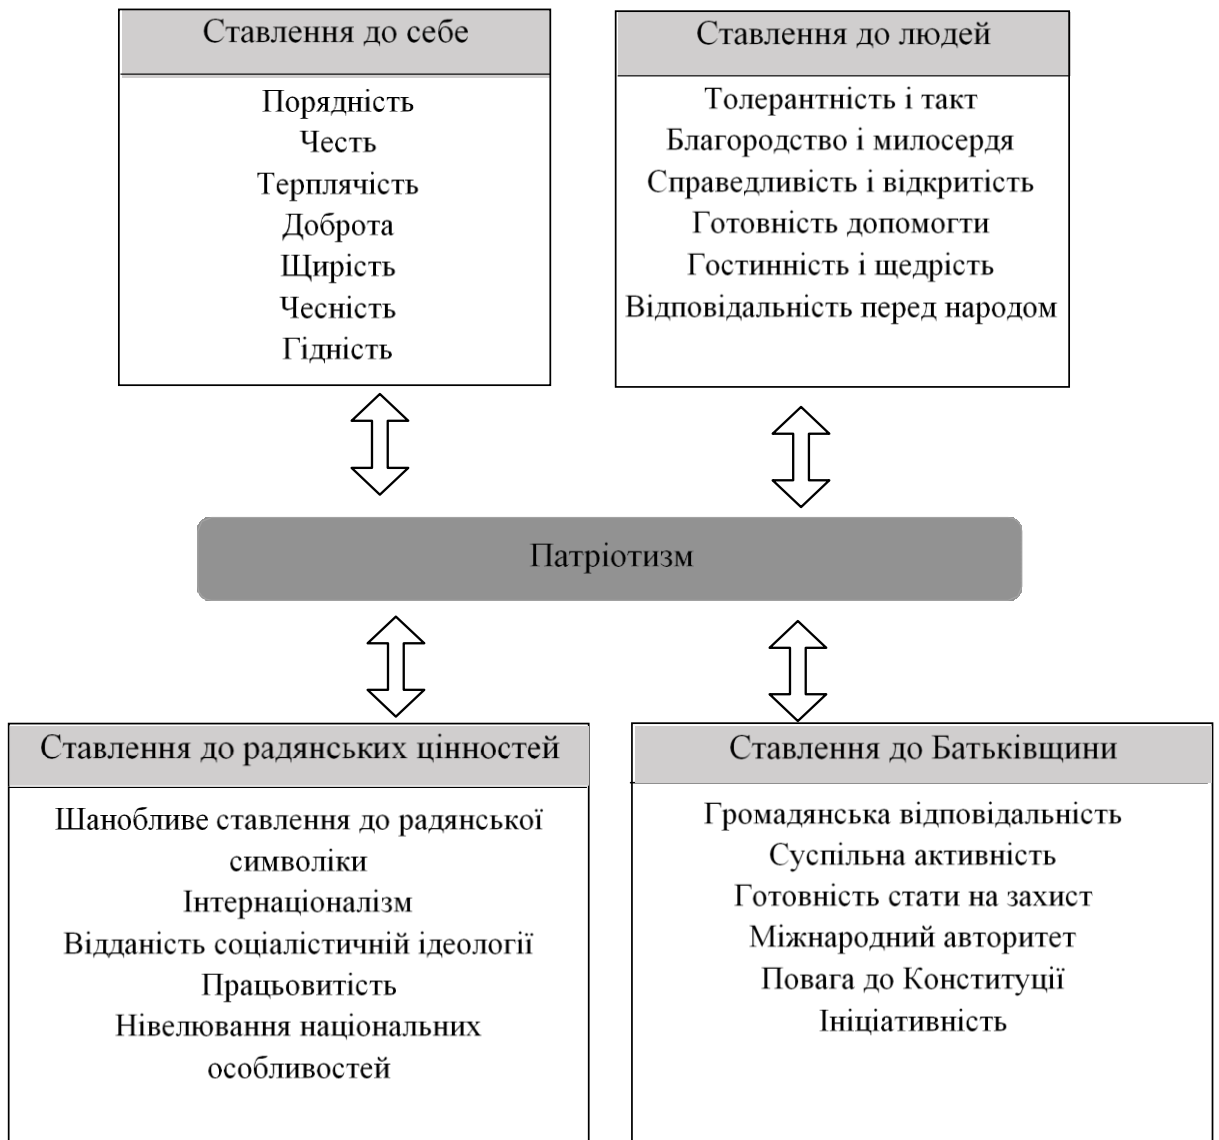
Ставлення до себе

Порядність
Честь
Терплячість
Доброта
Щирість
Чесність
Гідність

Ставлення до людей

Толерантність і такт
Благородство і милосердя
Справедливість і відкритість
Готовність допомогти
Гостинність і щедрість
Відповідальність перед народом

Патріотизм

Ставлення до радянських цінностей

Шанобливе ставлення до радянської символіки
Інтернаціоналізм
Відданість соціалістичній ідеології
Працьовитість
Нівелювання національних особливостей

Ставлення до Батьківщини

Громадянська відповідальність
Суспільна активність
Готовність стати на захист
Міжнародний авторитет
Повага до Конституції
Ініціативність